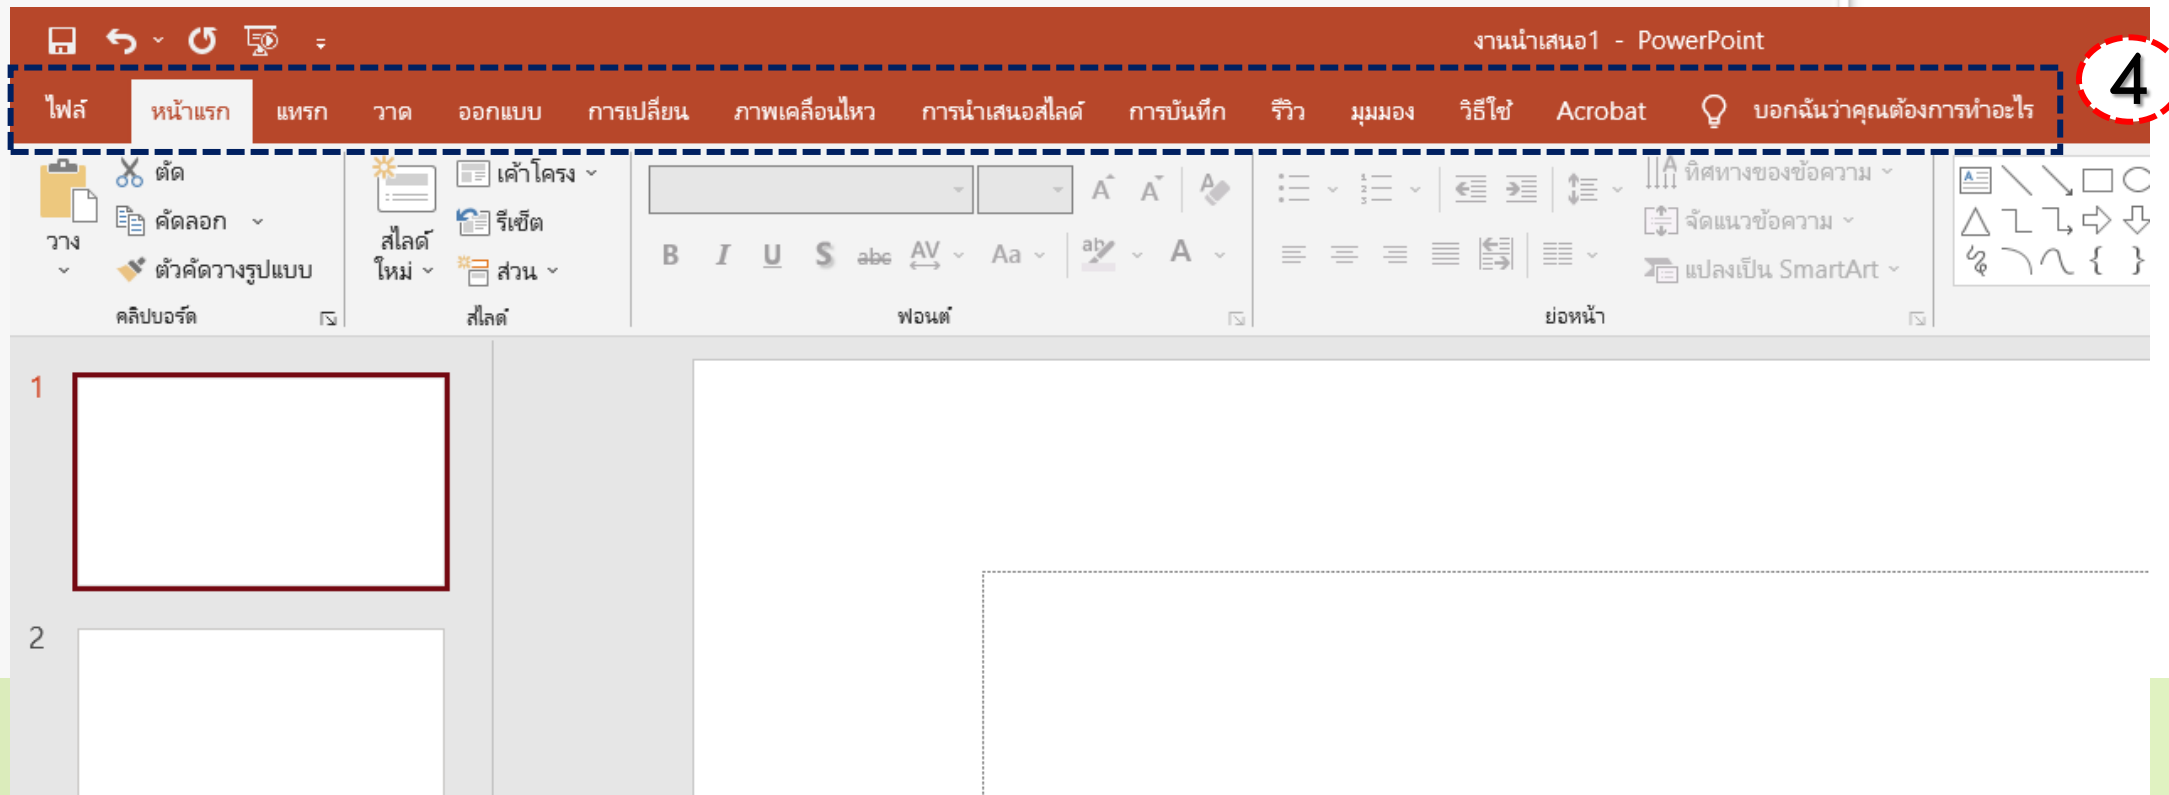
งานนำเสนอ1 - PowerPoint

4

ไฟล์ หน้าแรก แทรก วาด ออกแบบ การเปลี่ยน ภาพเคลื่อนไหว การนำเสนอสไลด์ การบันทึก รีวิว มุมมอง วิธีใช้ Acrobat บอกฉันว่าคุณต้องการทำอะไร

วาง
ตัด
คัดลอก
ตัวคัดวางรูปแบบ
คลิปบอร์ด

สไลด์ใหม่
เค้าโครง
รีเซ็ต
ส่วน
สไลด์

B I U S abc AV Aa A
ฟอนต์

ทิศทางของข้อความ
จัดแนวข้อความ
แปลงเป็น SmartArt
ย่อหน้า

1
2